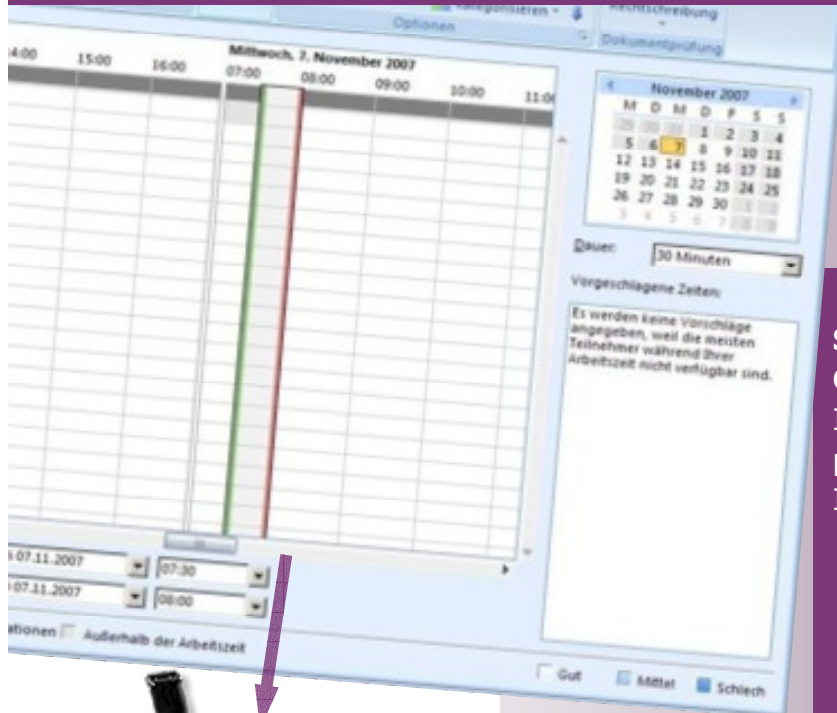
Kategorisieren ▾
Rechtschreibung
Optionen
Dokumentprüfung

14:00 15:00 16:00
Mittwoch, 7. November 2007
07:00 08:00 09:00 10:00 11:00

November 2007

| M | D | M | D | F | S | S |
|---|---|---|---|---|---|---|
| 29 | 30 | 31 | 1 | 2 | 3 | 4 |
| 5 | 6 | 7 | 8 | 9 | 10 | 11 |
| 12 | 13 | 14 | 15 | 16 | 17 | 18 |
| 19 | 20 | 21 | 22 | 23 | 24 | 25 |
| 26 | 27 | 28 | 29 | 30 | 1 | 2 |
| 3 | 4 | 5 | 6 | 7 | 8 | 9 |

Dauer: 30 Minuten

Vorgeschlagene Zeiten:

Es werden keine Vorschläge angegeben, weil die meisten Teilnehmer während ihrer Arbeitszeit nicht verfügbar sind.

07.11.2007 07:30
07.11.2007 08:00

ationen Außerhalb der Arbeitszeit

Gut Mittel Schlech